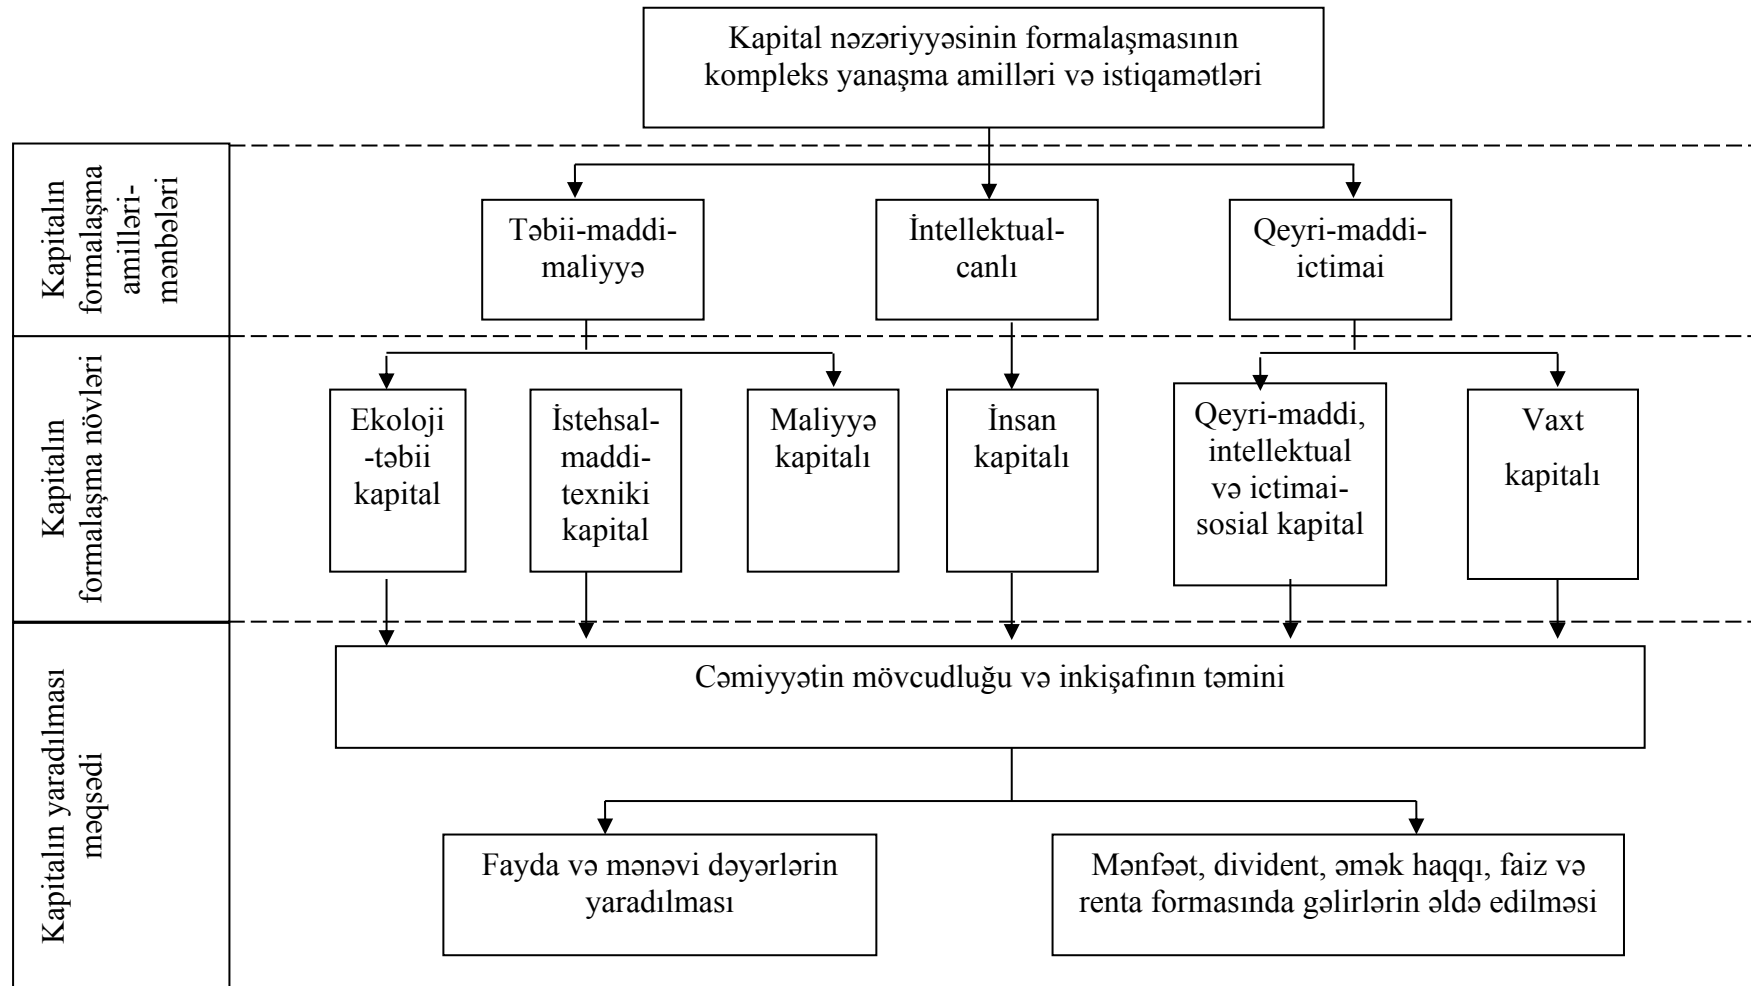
Kapital nəzəriyyəsinin formalaşmasının kompleks yanaşma amilləri və istiqamətləri

Kapitalın formalaşma amilləri-mənbələri

Təbii-maddi-maliyyə

İntellektual-canlı

Qeyri-maddi-ictimai

Kapitalın formalaşma növləri

Ekoloji-təbii kapital

İstehsal-maddi-texniki kapital

Maliyyə kapitalı

İnsan kapitalı

Qeyri-maddi, intellektual və ictimai-sosial kapital

Vaxt kapitalı

Kapitalın yaradılması məqsədi

Cəmiyyətin mövcudluğu və inkişafının təmini

Fayda və mənəvi dəyərlərin yaradılması

Mənfəət, divident, əmək haqqı, faiz və renta formasında gəlirlərin əldə edilməsi